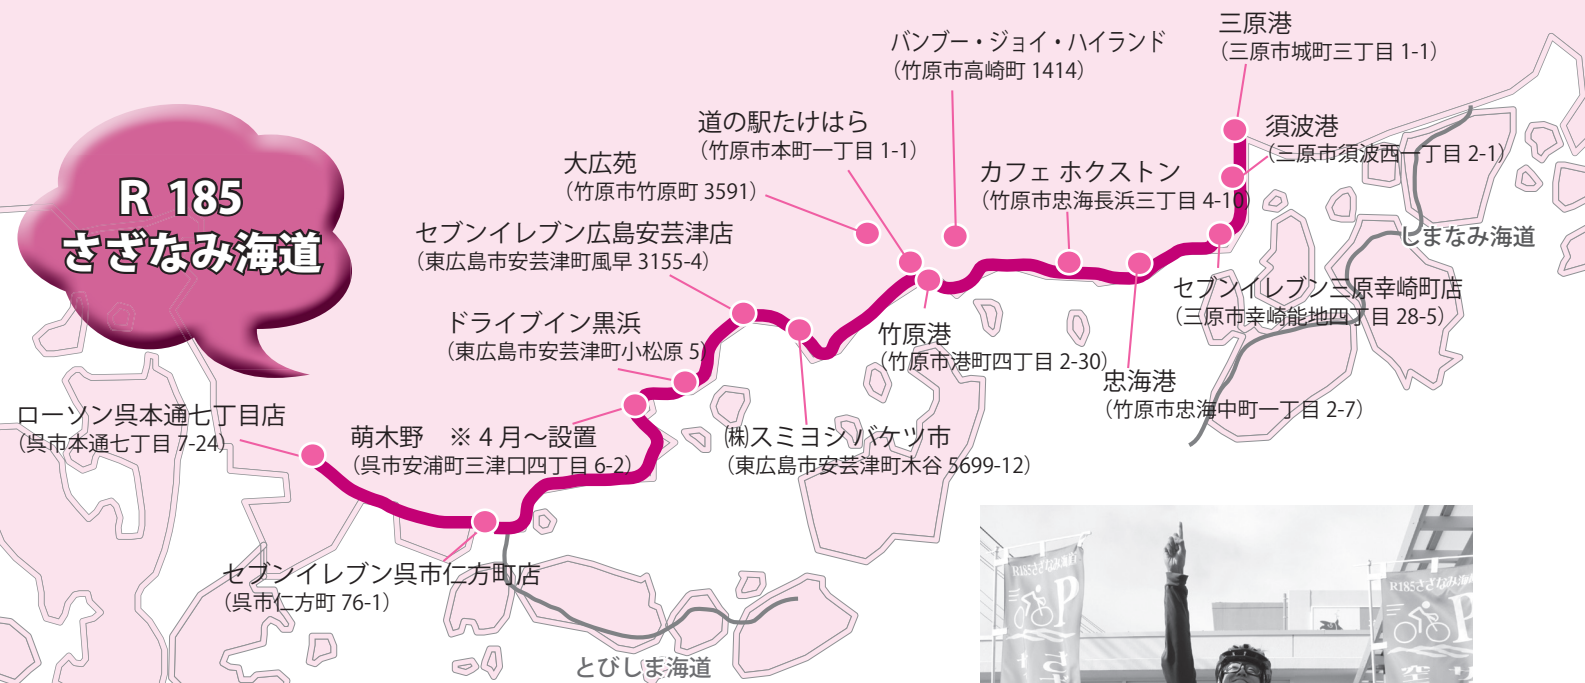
R 185
さざなみ海道

三原港
(三原市城町三丁目 1-1)

バンブー・ジョイ・ハイランド
(竹原市高崎町 1414)

須波港
(三原市須波西一丁目 2-1)

道の駅たけはら
(竹原市本町一丁目 1-1)

大広苑
(竹原市竹原町 3591)

カフェ ホクストン
(竹原市忠海長浜三丁目 4-10)

しまなみ海道

セブンイレブン広島安芸津店
(東広島市安芸津町風早 3155-4)

セブンイレブン三原幸崎町店
(三原市幸崎能地四丁目 28-5)

ドライブイン黒浜
(東広島市安芸津町小松原 5)

竹原港
(竹原市港町四丁目 2-30)

忠海港
(竹原市忠海中町一丁目 2-7)

ローソン呉本通七丁目店
(呉市本通七丁目 7-24)

萌木野 ※4月〜設置
(呉市安浦町三津口四丁目 6-2)

㈱スミヨシバケツ市
(東広島市安芸津町木谷 5699-12)

セブンイレブン呉市仁方町店
(呉市仁方町 76-1)

とびしま海道

R185さざなみ海道
R185さざなみ海道